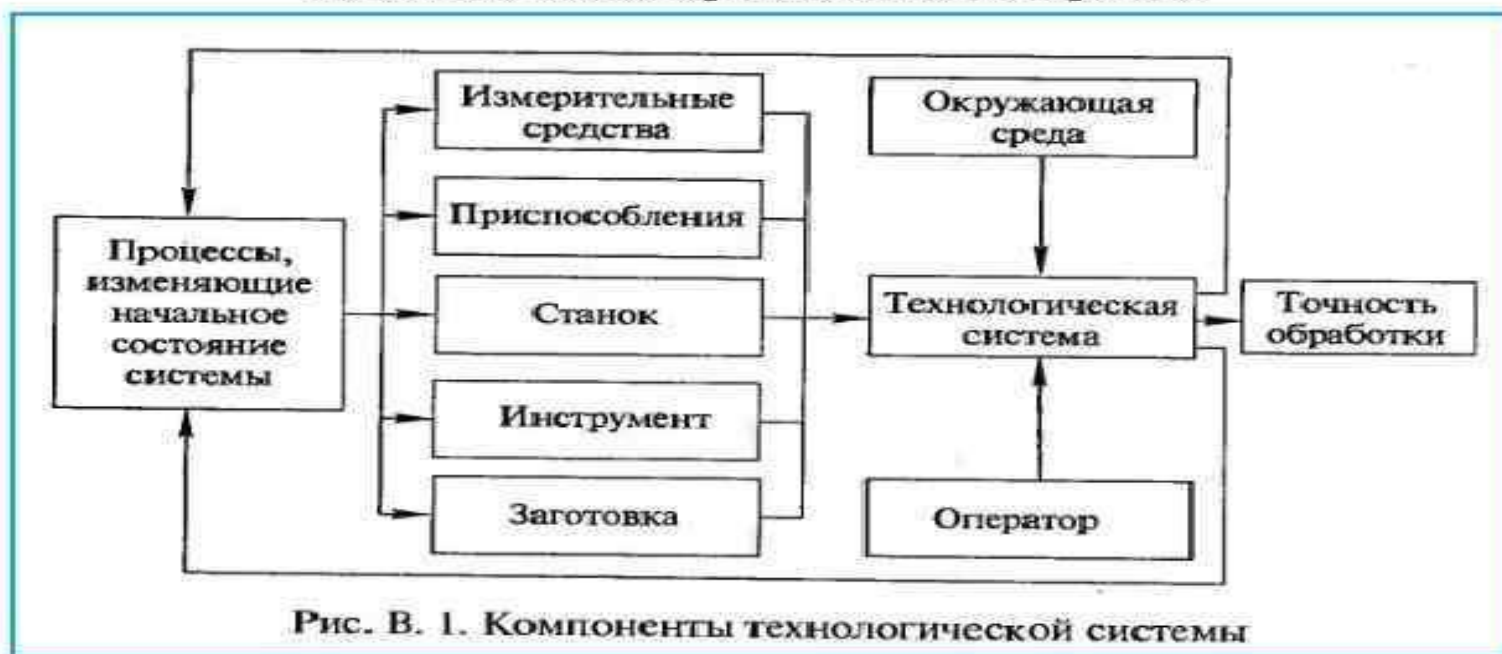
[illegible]

Измерительные средства

Окружающая среда

Приспособления

Процессы, изменяющие начальное состояние системы

Станок

Технологическая система

Точность обработки

Инструмент

Заготовка

Оператор

Рис. В. 1. Компоненты технологической системы